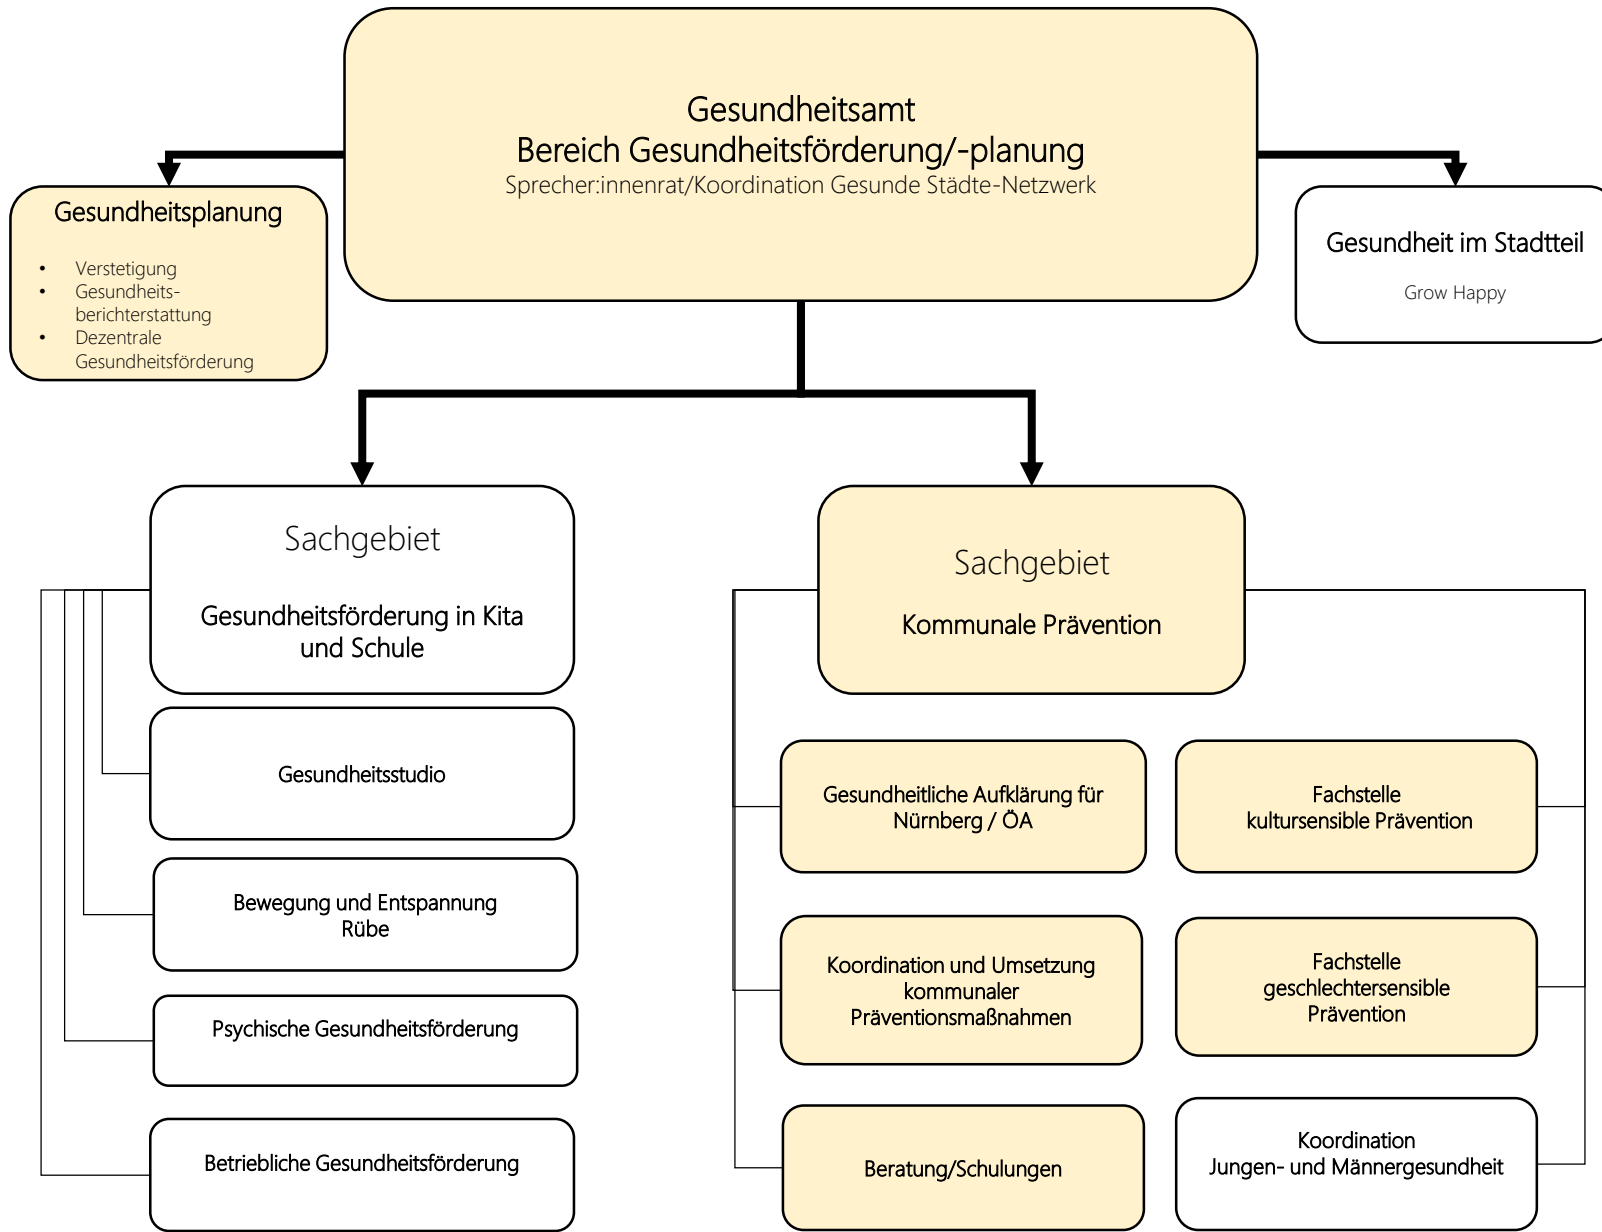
Gesundheitsamt
Bereich Gesundheitsförderung/-planung
Sprecher:innenrat/Koordination Gesunde Städte-Netzwerk

Gesundheitsplanung

- Verstetigung
- Gesundheitsberichterstattung
- Dezentrale Gesundheitsförderung

Gesundheit im Stadtteil

Grow Happy

Sachgebiet

Gesundheitsförderung in Kita und Schule

Gesundheitsstudio

Bewegung und Entspannung
Rübe

Psychische Gesundheitsförderung

Betriebliche Gesundheitsförderung

Sachgebiet

Kommunale Prävention

Gesundheitliche Aufklärung für Nürnberg / ÖA

Fachstelle
kultursensible Prävention

Koordination und Umsetzung kommunaler Präventionsmaßnahmen

Fachstelle
geschlechtersensible Prävention

Beratung/Schulungen

Koordination
Jungen- und Männergesundheit